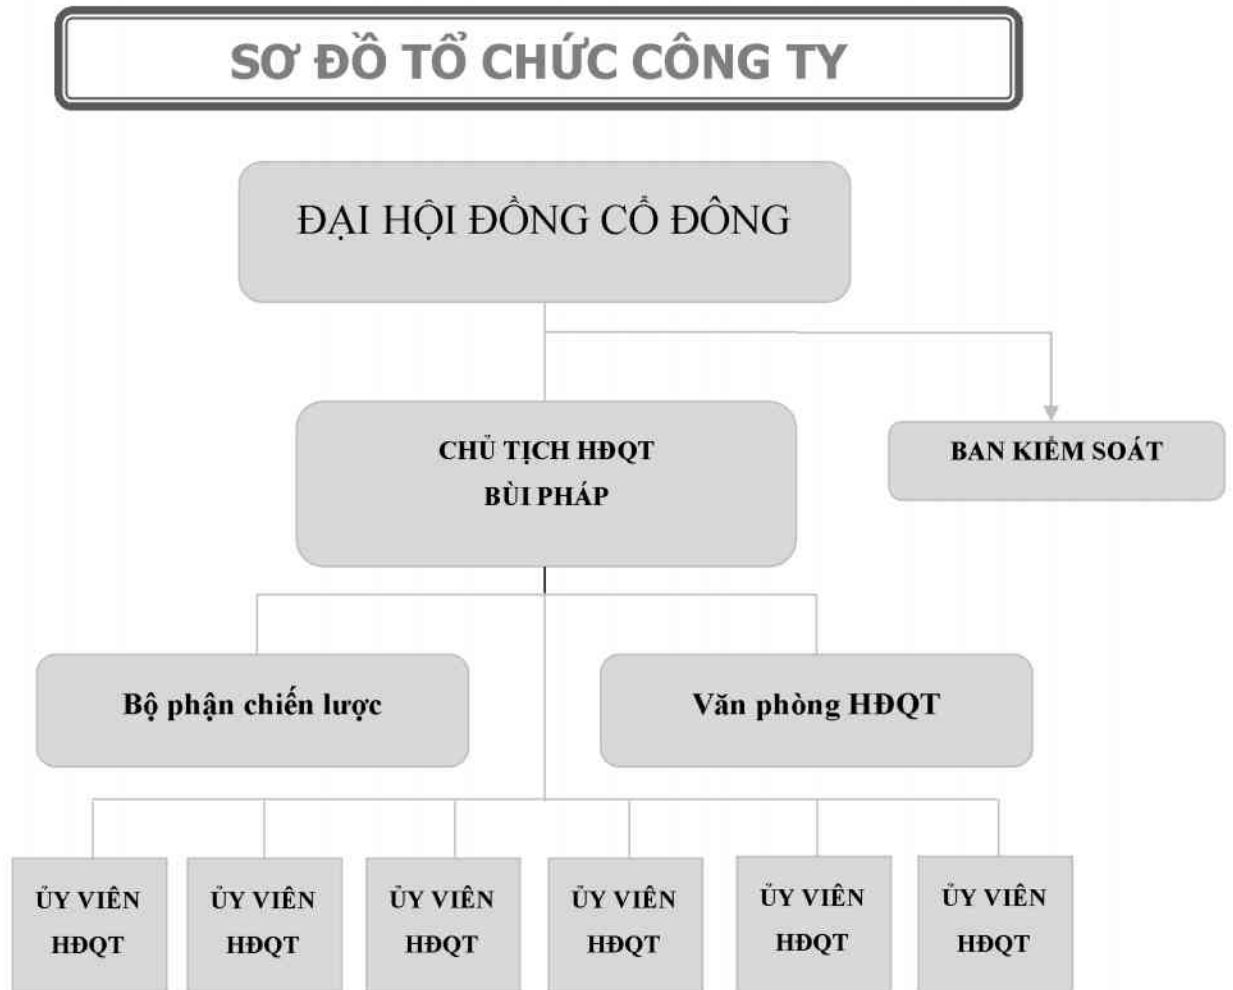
SƠ ĐỒ TỔ CHỨC CÔNG TY

ĐẠI HỘI ĐỒNG CỔ ĐÔNG

CHỦ TỊCH HĐQT
BÙI PHÁP

BAN KIỂM SOÁT

Bộ phận chiến lược

Văn phòng HĐQT

ỦY VIÊN HĐQT

ỦY VIÊN HĐQT

ỦY VIÊN HĐQT

ỦY VIÊN HĐQT

ỦY VIÊN HĐQT

ỦY VIÊN HĐQT